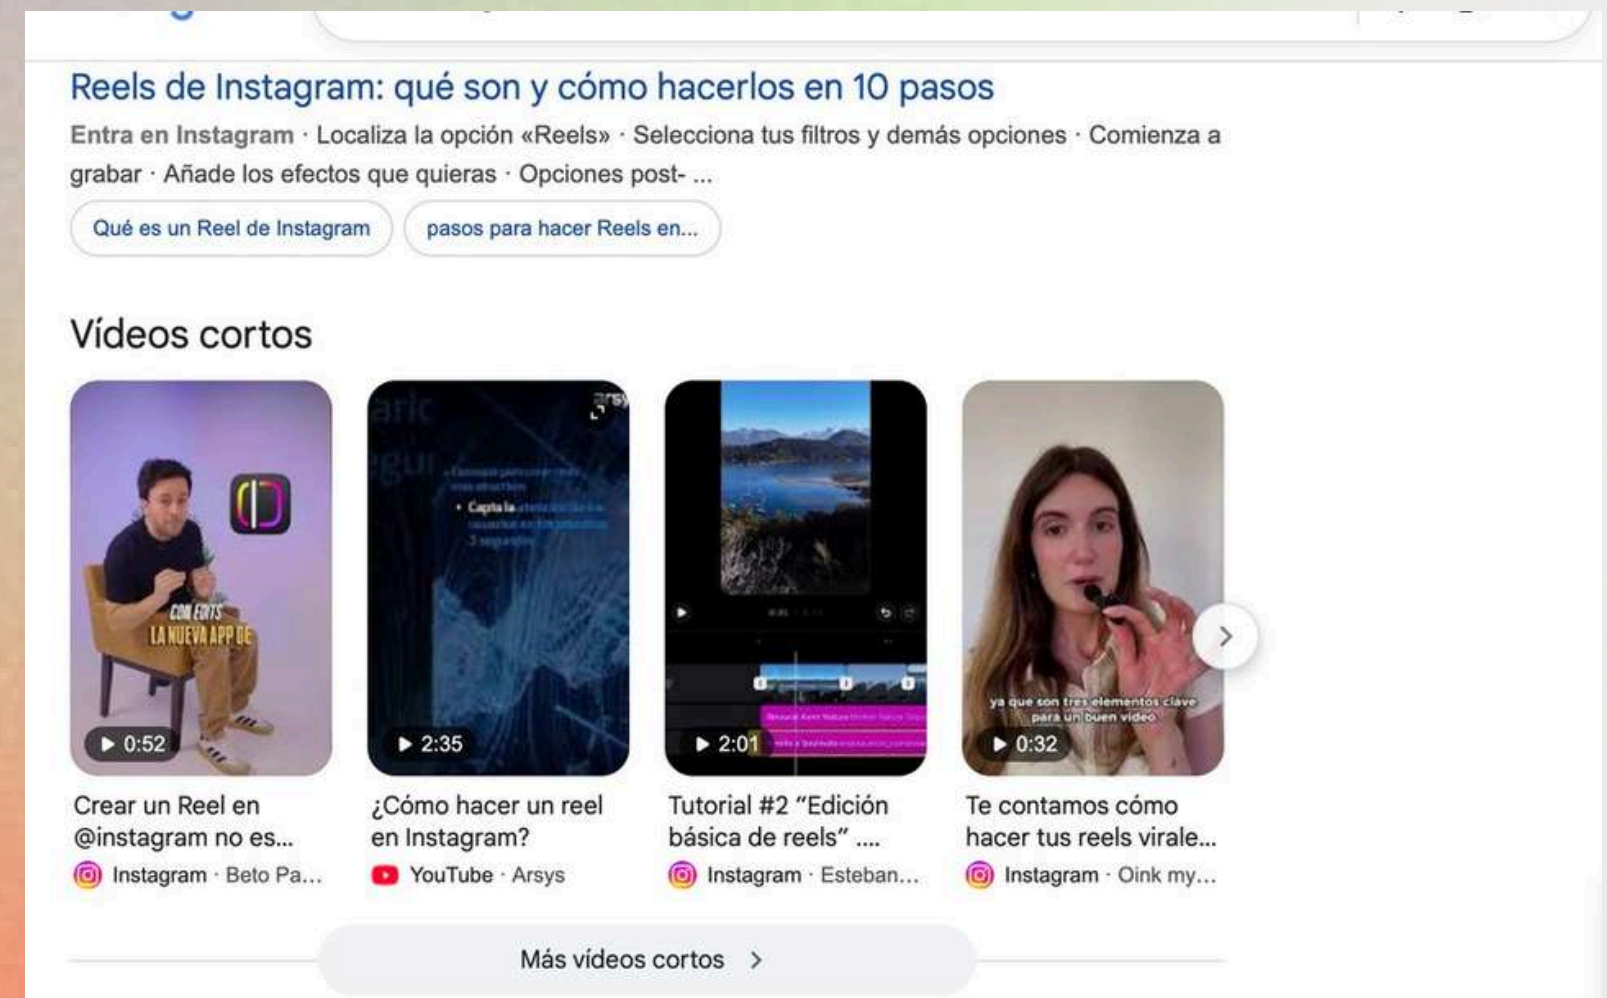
Reels de Instagram: qué son y cómo hacerlos en 10 pasos

Entra en Instagram · Localiza la opción «Reels» · Selecciona tus filtros y demás opciones · Comienza a grabar · Añade los efectos que quieras · Opciones post- ...

Qué es un Reel de Instagram

pasos para hacer Reels en...

Vídeos cortos

CON EDITS LA NUEVA APP DE

0:52

Crear un Reel en @instagram no es...

Instagram · Beto Pa...

• Capta la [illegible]

2:35

¿Cómo hacer un reel en Instagram?

YouTube · Arsys

2:01

Tutorial #2 "Edición básica de reels" ....

Instagram · Esteban...

ya que son tres elementos clave para un buen video

0:32

Te contamos cómo hacer tus reels virale...

Instagram · Oink my...

Más vídeos cortos